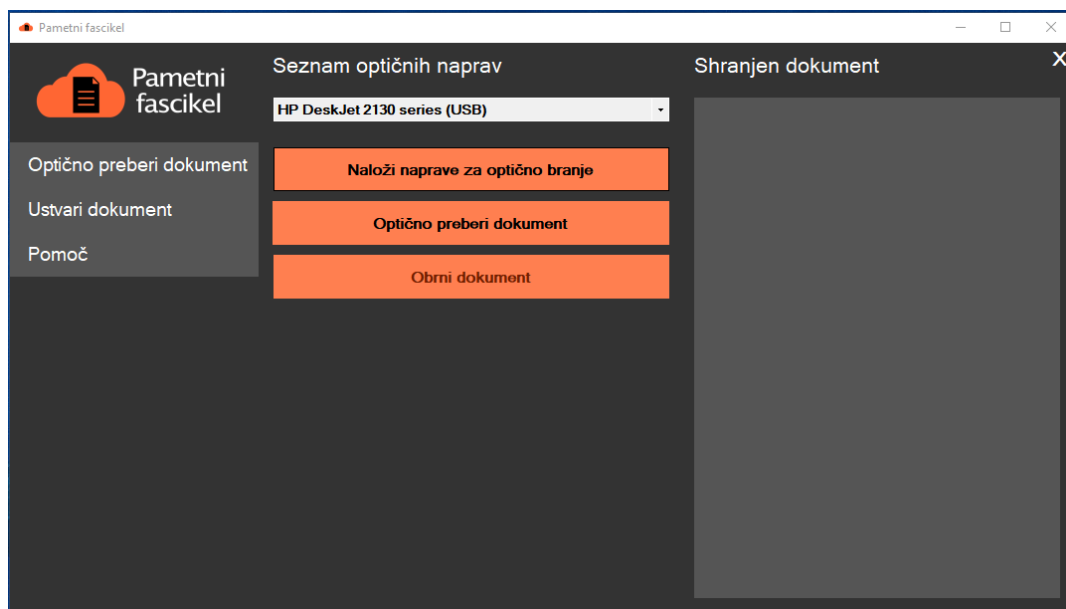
Pametni fascikel

Pametni fascikel

Optično preberi dokument

Ustvari dokument

Pomoč

Seznam optičnih naprav

HP DeskJet 2130 series (USB)

Naloži naprave za optično branje

Optično preberi dokument

Obrni dokument

Shranjen dokument

X